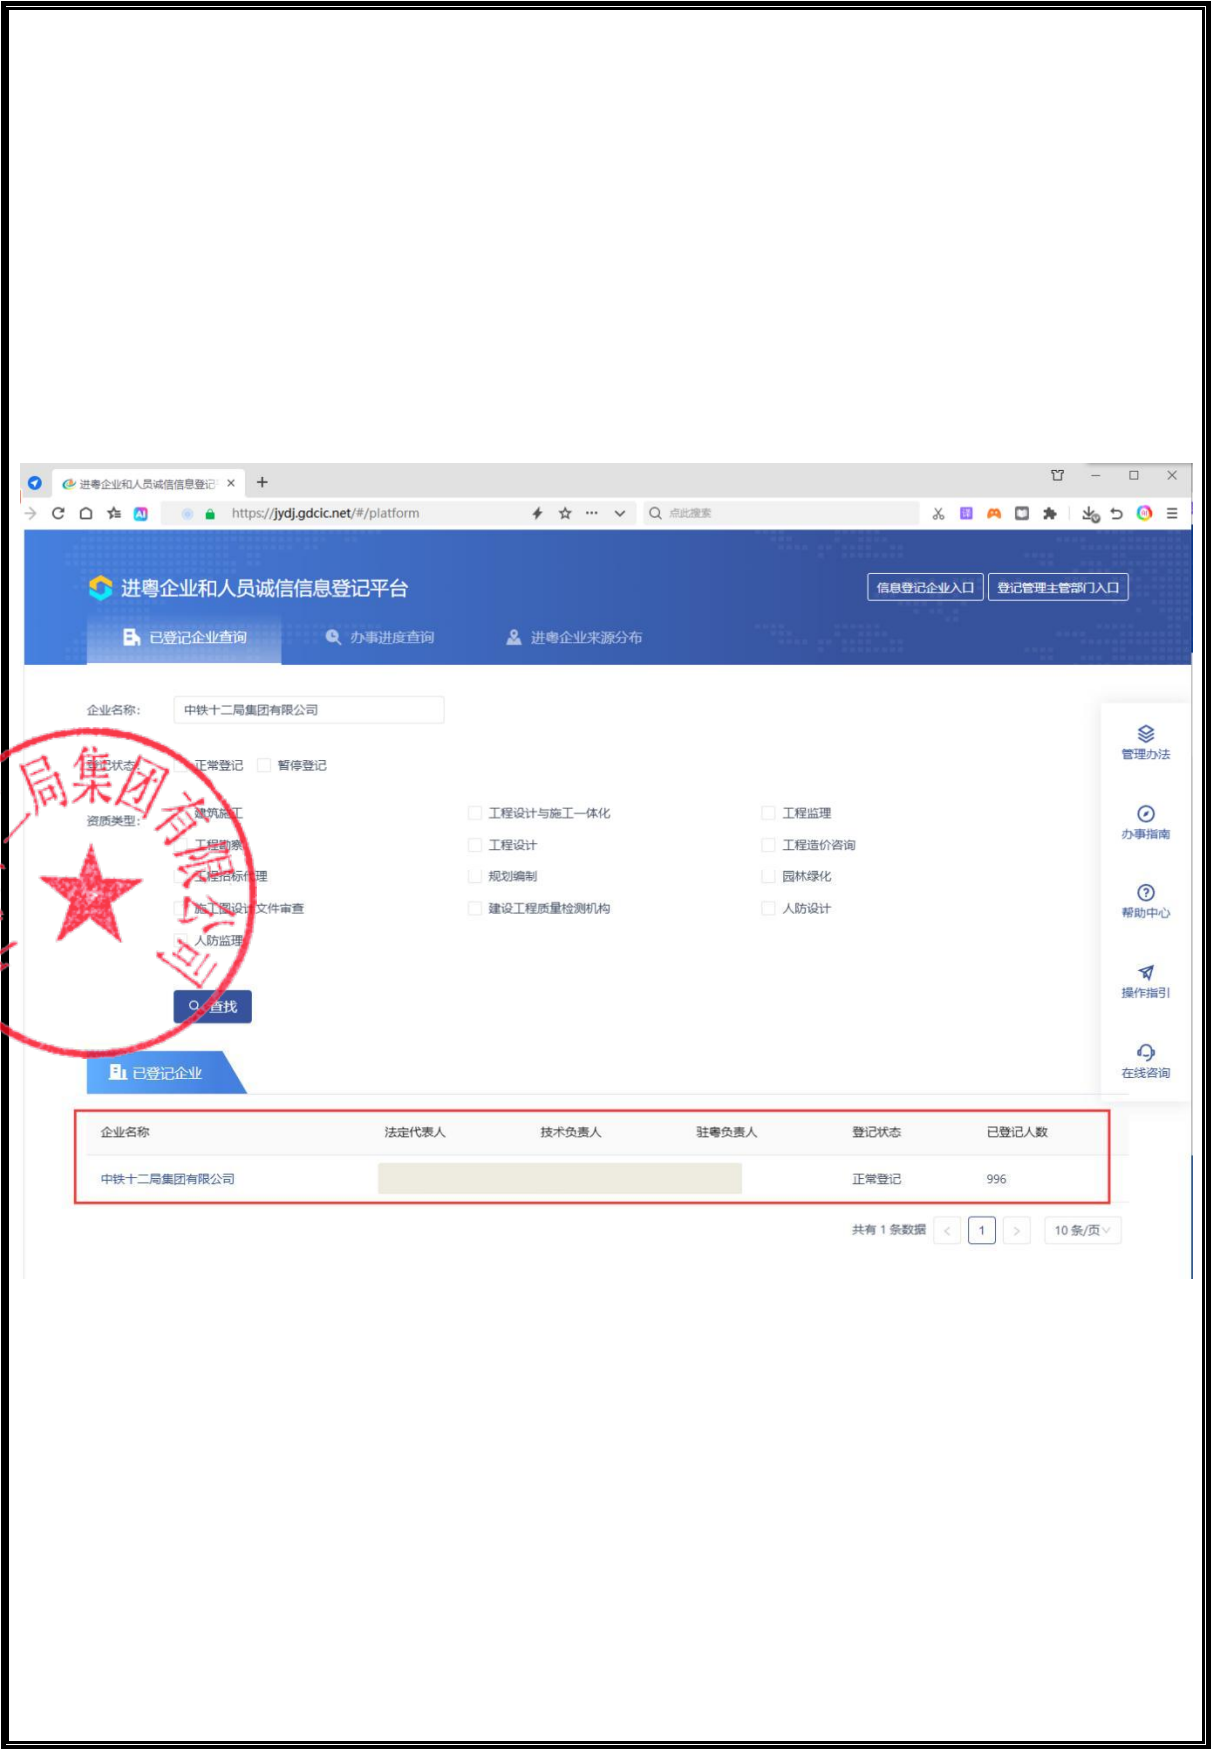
进粤企业和人员诚信信息登记

https://jydj.gdcic.net/#/platform

点此搜索

进粤企业和人员诚信信息登记平台

信息登记企业入口　登记管理主管部门入口

已登记企业查询　办事进度查询　进粤企业来源分布

企业名称：中铁十二局集团有限公司

登记状态：正常登记　暂停登记

资质类型：建筑施工　工程设计与施工一体化　工程监理
工程勘察　工程设计　工程造价咨询
工程招标代理　规划编制　园林绿化
施工图设计文件审查　建设工程质量检测机构　人防设计
人防监理

查找

管理办法
办事指南
帮助中心
操作指引
在线咨询

已登记企业

| 企业名称 | 法定代表人 | 技术负责人 | 驻粤负责人 | 登记状态 | 已登记人数 |
|---|---|---|---|---|---|
| 中铁十二局集团有限公司 | | | | 正常登记 | 996 |

共有 1 条数据　<　1　>　10 条/页

局集团有限公司